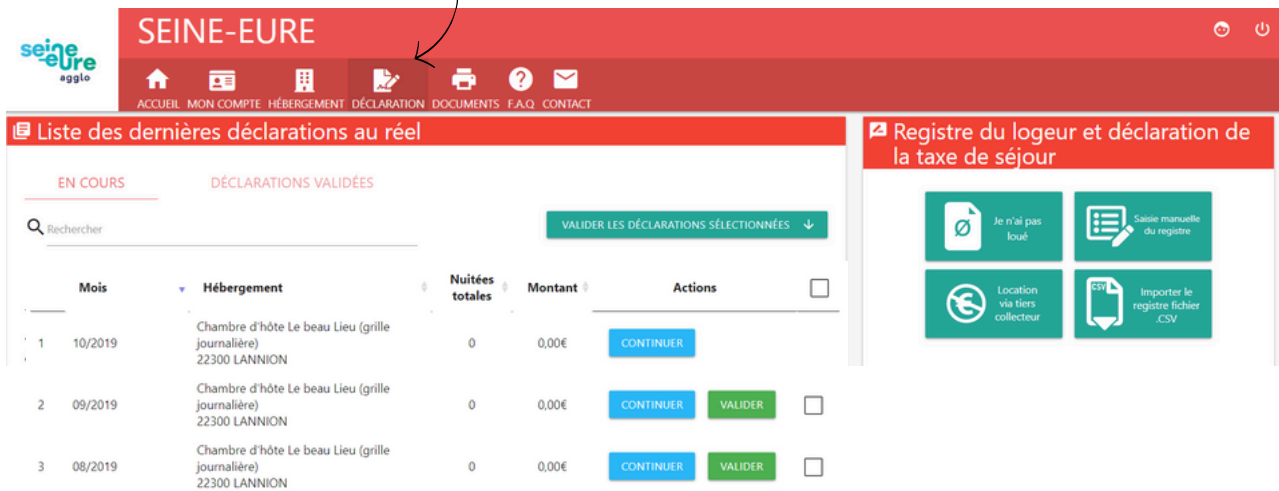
seine eure agglo

SEINE-EURE

ACCUEIL MON COMPTE HÉBERGEMENT DÉCLARATION DOCUMENTS F.A.Q CONTACT

Liste des dernières déclarations au réel

EN COURS DÉCLARATIONS VALIDÉES

Rechercher

VALIDER LES DÉCLARATIONS SÉLECTIONNÉES

| | Mois | Hébergement | Nuitées totales | Montant | Actions | |
|---|---|---|---|---|---|---|
| 1 | 10/2019 | Chambre d'hôte Le beau Lieu (grille journalière) 22300 LANNION | 0 | 0,00€ | CONTINUER | |
| 2 | 09/2019 | Chambre d'hôte Le beau Lieu (grille journalière) 22300 LANNION | 0 | 0,00€ | CONTINUER VALIDER | |
| 3 | 08/2019 | Chambre d'hôte Le beau Lieu (grille journalière) 22300 LANNION | 0 | 0,00€ | CONTINUER VALIDER | |

Registre du logeur et déclaration de la taxe de séjour

Je n'ai pas loué

Saisie manuelle du registre

Location via tiers collecteur

CSV
Importer le registre fichier .CSV